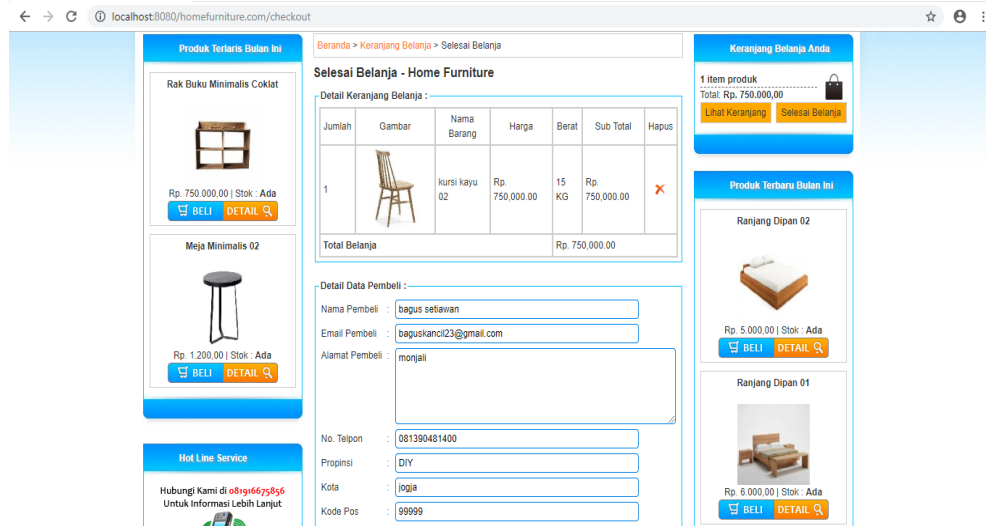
localhost:8080/homefurniture.com/checkout

Produk Terlaris Bulan Ini

Rak Buku Minimalis Coklat

Rp. 750.000,00 | Stok : Ada

BELI DETAIL

Meja Minimalis 02

Rp. 1.200,00 | Stok : Ada

BELI DETAIL

Hot Line Service

Hubungi Kami di 081916675856
Untuk Informasi Lebih Lanjut

Beranda > Keranjang Belanja > Selesai Belanja

Selesai Belanja - Home Furniture

Detail Keranjang Belanja :

| Jumlah | Gambar | Nama Barang | Harga | Berat | Sub Total | Hapus |
|---|---|---|---|---|---|---|
| 1 | | kursi kayu 02 | Rp. 750,000.00 | 15 KG | Rp. 750,000.00 | ✕ |
| Total Belanja | | | | Rp. 750,000.00 | | |

Detail Data Pembeli :

Nama Pembeli : bagus setiawan

Email Pembeli : baguskancil23@gmail.com

Alamat Pembeli : monjali

No. Telpon : 081390481400

Propinsi : DIY

Kota : jogja

Kode Pos : 99999

Keranjang Belanja Anda

1 item produk
Total: Rp. 750.000,00

Lihat Keranjang Selesai Belanja

Produk Terbaru Bulan Ini

Ranjang Dipan 02

Rp. 5.000,00 | Stok : Ada

BELI DETAIL

Ranjang Dipan 01

Rp. 6.000,00 | Stok : Ada

BELI DETAIL